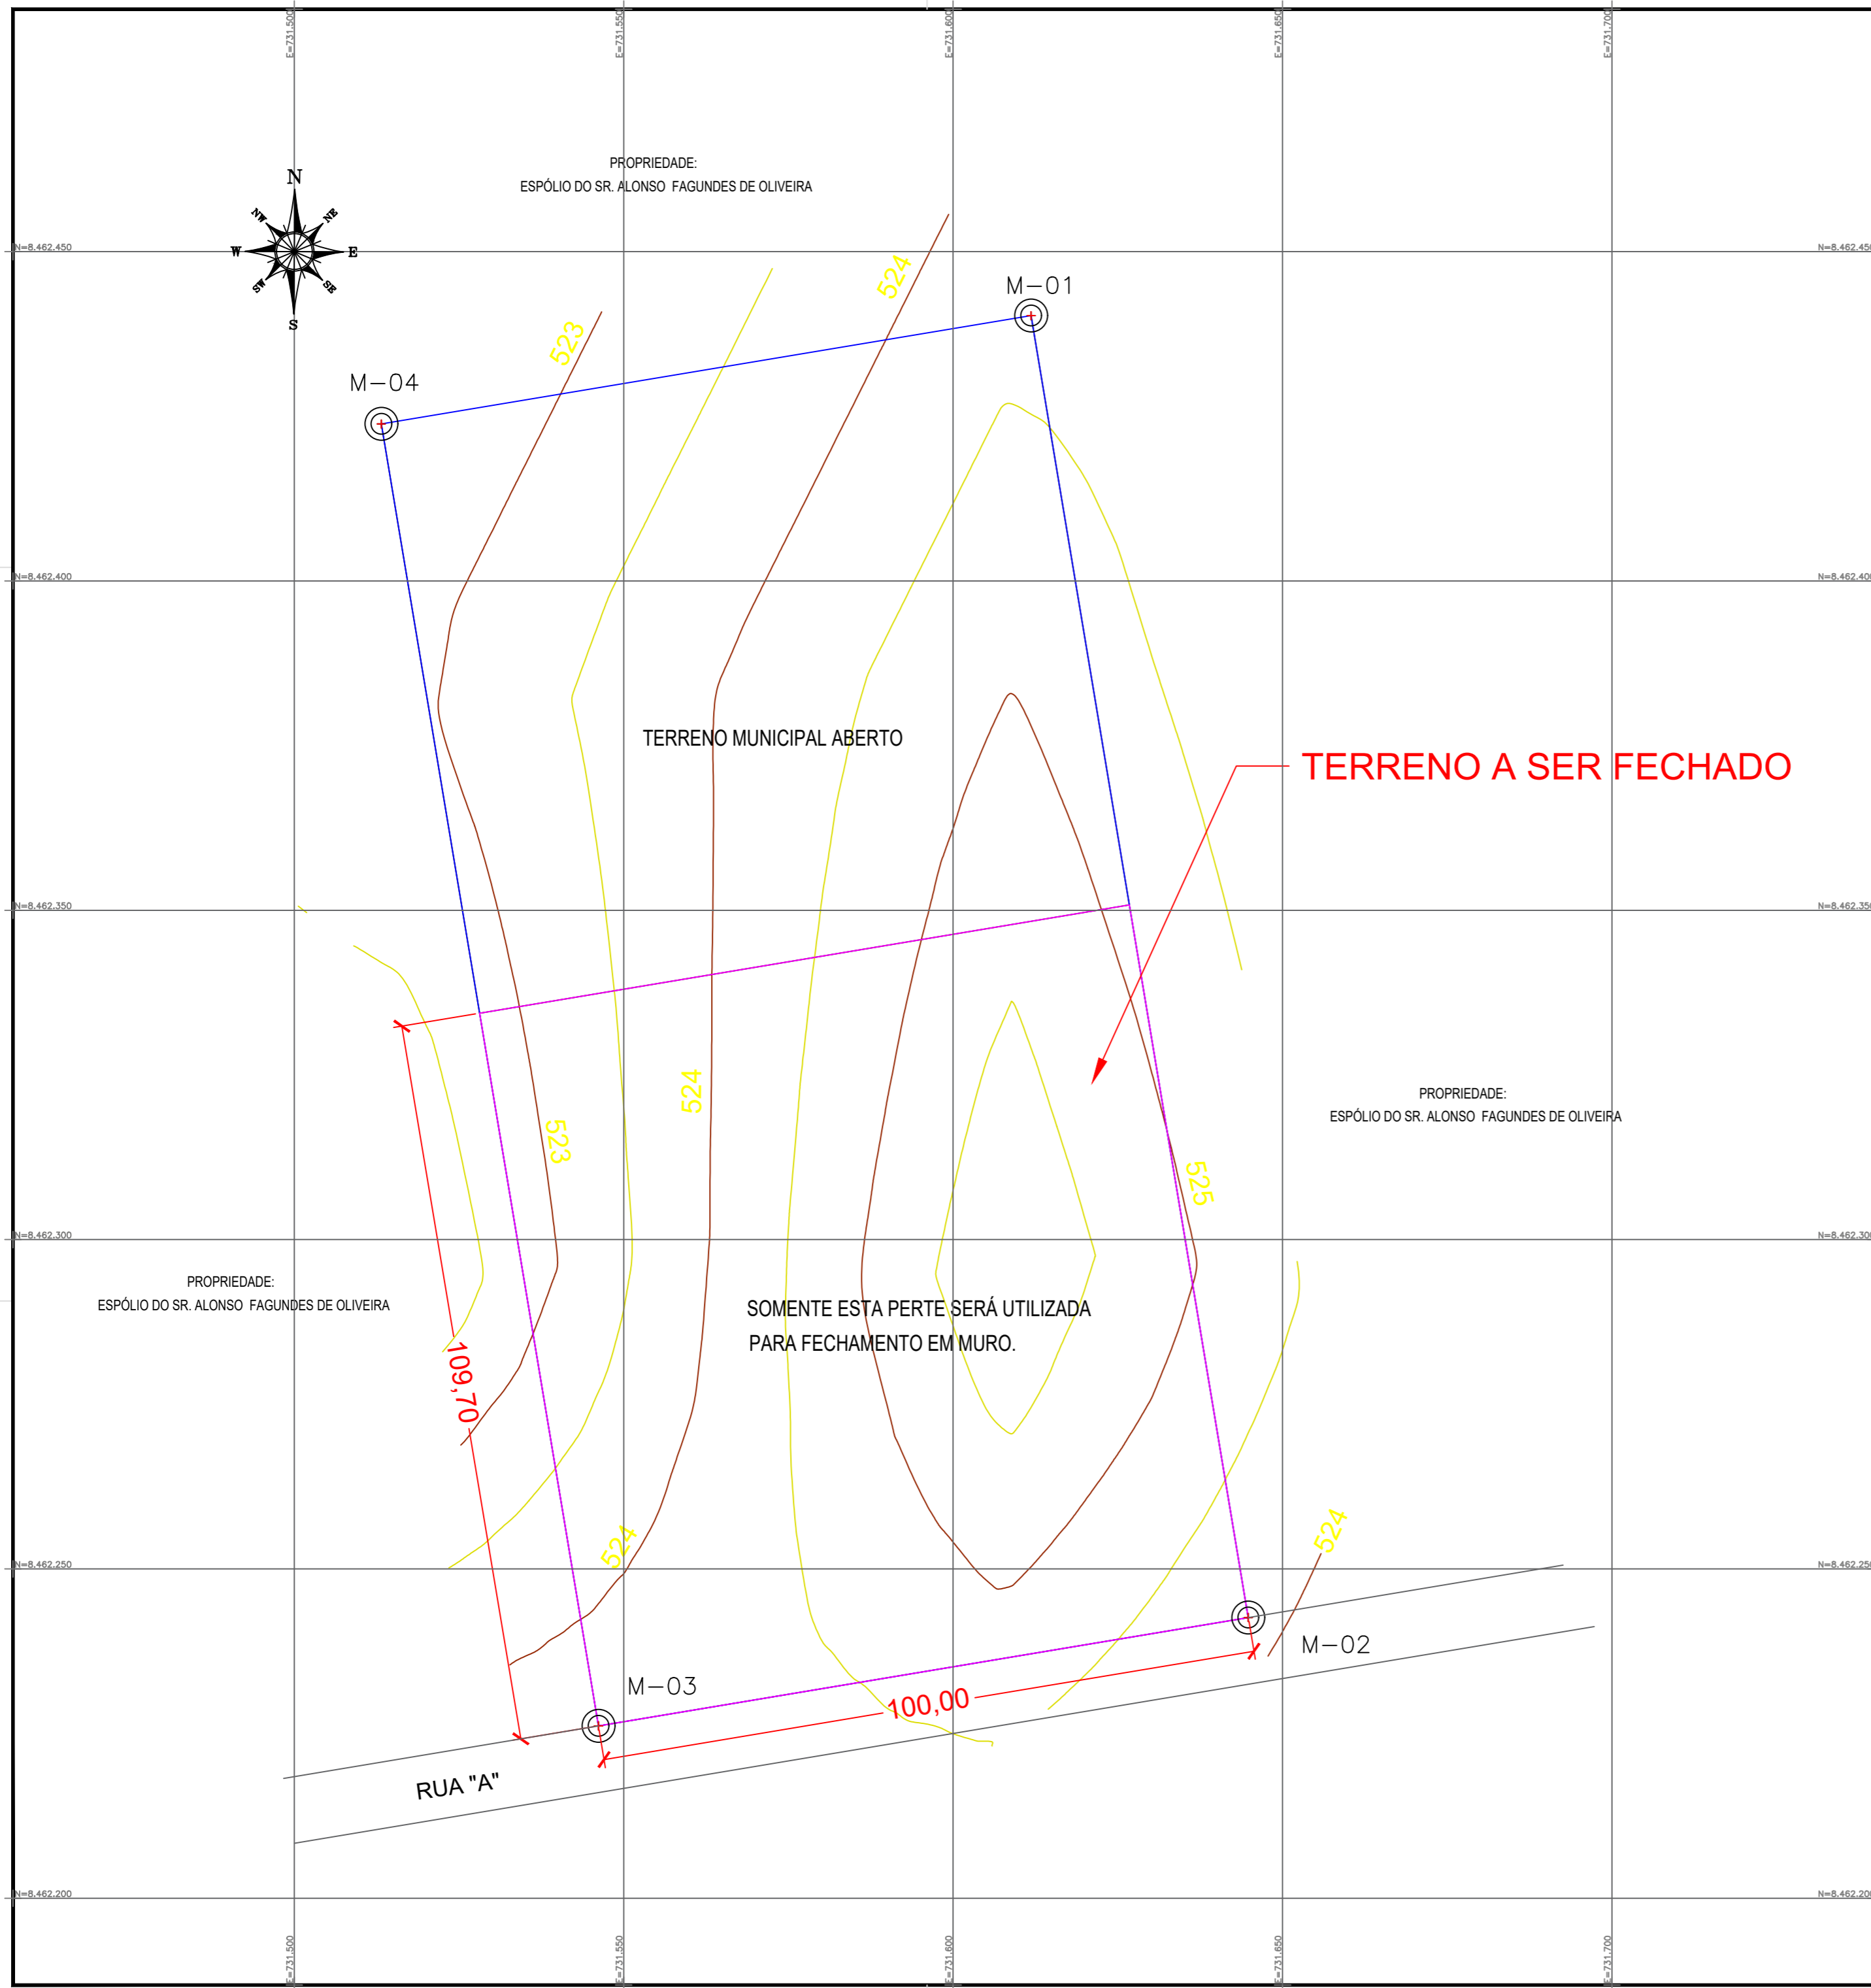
E=731.500 E=731.550 E=731.600 E=731.650 E=731.700

PROPRIEDADE:
ESPÓLIO DO SR. ALONSO FAGUNDES DE OLIVEIRA

N
NW NE
W E
SW SE
S

N=8.462.450

M-01

M-04

523

524

N=8.462.400

TERRENO MUNICIPAL ABERTO

TERRENO A SER FECHADO

N=8.462.350

524

523

525

PROPRIEDADE:
ESPÓLIO DO SR. ALONSO FAGUNDES DE OLIVEIRA

N=8.462.300

PROPRIEDADE:
ESPÓLIO DO SR. ALONSO FAGUNDES DE OLIVEIRA

SOMENTE ESTA PERTE SERÁ UTILIZADA PARA FECHAMENTO EM MURO.

109,70

524

524

N=8.462.250

M-02

M-03

100,00

RUA "A"

N=8.462.200

E=731.500 E=731.550 E=731.600 E=731.650 E=731.700